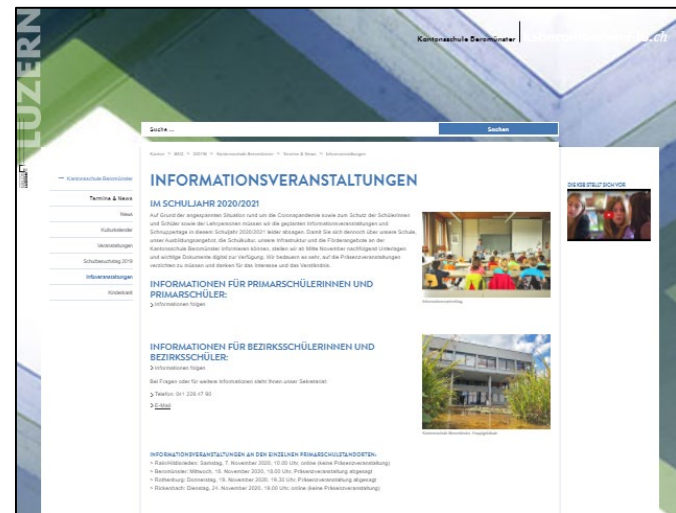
LUZERN

Kantonsschule Beromünster | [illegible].ch

Suche ...

Suchen

Kanton > BKD > DGYM > Kantonsschule Beromünster > Termine & News > Informationsveranstaltungen

< Kantonsschule Beromünster

Termine & News

News

Kulturkalender

Veranstaltungen

Schulbesuchstag 2019

Infoveranstaltungen

Kinderkrankenhaus

INFORMATIONSVERANSTALTUNGEN

IM SCHULJAHR 2020/2021

Auf Grund der angespannten Situation rund um die Coronapandemie sowie zum Schutz der Schülerinnen und Schüler sowie der Lehrpersonen müssen wir die geplanten Informationsveranstaltungen und Schnuppertage in diesem Schuljahr 2020/2021 leider absagen. Damit Sie sich dennoch über unsere Schule, unser Ausbildungsangebot, die Schulkultur, unsere Infrastruktur und die Förderangebote an der Kantonsschule Beromünster informieren können, stellen wir ab Mitte November nachfolgend Unterlagen und wichtige Dokumente digital zur Verfügung. Wir bedauern es sehr, auf die Präsenzveranstaltungen verzichten zu müssen und danken für das Interesse und das Verständnis.

Informationsvortrag

INFORMATIONEN FÜR PRIMARSCHÜLERINNEN UND PRIMARSCHÜLER:

> Informationen folgen

INFORMATIONEN FÜR BEZIRKSSCHÜLERINNEN UND BEZIRKSSCHÜLER:

> Informationen folgen

Bei Fragen oder für weitere Informationen steht Ihnen unser Sekretariat:

> Telefon: 041 228 47 90

> E-Mail

Kantonsschule Beromünster, Hauptgebäude

INFORMATIONSVERANSTALTUNGEN AN DEN EINZELNEN PRIMARSCHULSTANDORTEN:

> Rain/Hildisrieden: Samstag, 7. November 2020, 10.00 Uhr, online (keine Präsenzveranstaltung)

> Beromünster: Mittwoch, 18. November 2020, 18.00 Uhr, Präsenzveranstaltung abgesagt

> Rothenburg: Donnerstag, 19. November 2020, 19.30 Uhr, Präsenzveranstaltung abgesagt

> Rickenbach: Dienstag, 24. November 2020, 19.00 Uhr, online (keine Präsenzveranstaltung)

DIE KSB STELLT SICH VOR